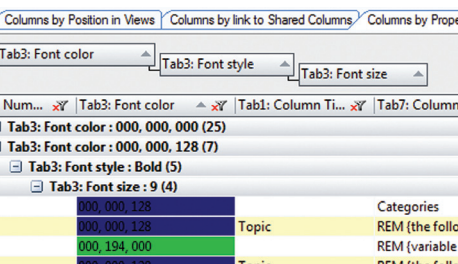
Columns by Position in Views | Columns by link to Shared Columns | Columns by Prope

Tab3: Font color
Tab3: Font style
Tab3: Font size

| Num... | Tab3: Font color | Tab1: Column Ti... | Tab7: Column |
|---|---|---|---|

Tab3: Font color : 000, 000, 000 (25)
Tab3: Font color : 000, 000, 128 (7)
Tab3: Font style : Bold (5)
Tab3: Font size : 9 (4)

| | | |
|---|---|---|
| 000, 000, 128 | | Categories |
| 000, 000, 128 | Topic | REM {the follo |
| 000, 194, 000 | | REM {variable |
| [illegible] | Topic | REM {the foll |